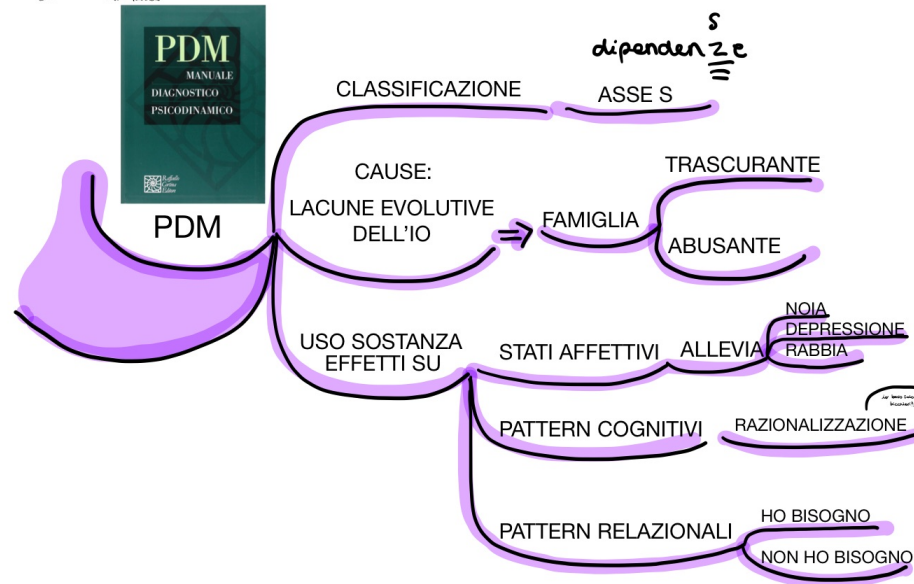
PDM
MANUALE
DIAGNOSTICO
PSICODINAMICO

Raffaello Cortina Editore

PDM

CLASSIFICAZIONE

ASSE S

dipendenze
s

CAUSE:
LACUNE EVOLUTIVE DELL'IO

⇒ FAMIGLIA

TRASCURANTE

ABUSANTE

USO SOSTANZA EFFETTI SU

STATI AFFETTIVI

ALLEVIA

NOIA
DEPRESSIONE
RABBIA

PATTERN COGNITIVI

RAZIONALIZZAZIONE

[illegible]

PATTERN RELAZIONALI

HO BISOGNO

NON HO BISOGNO